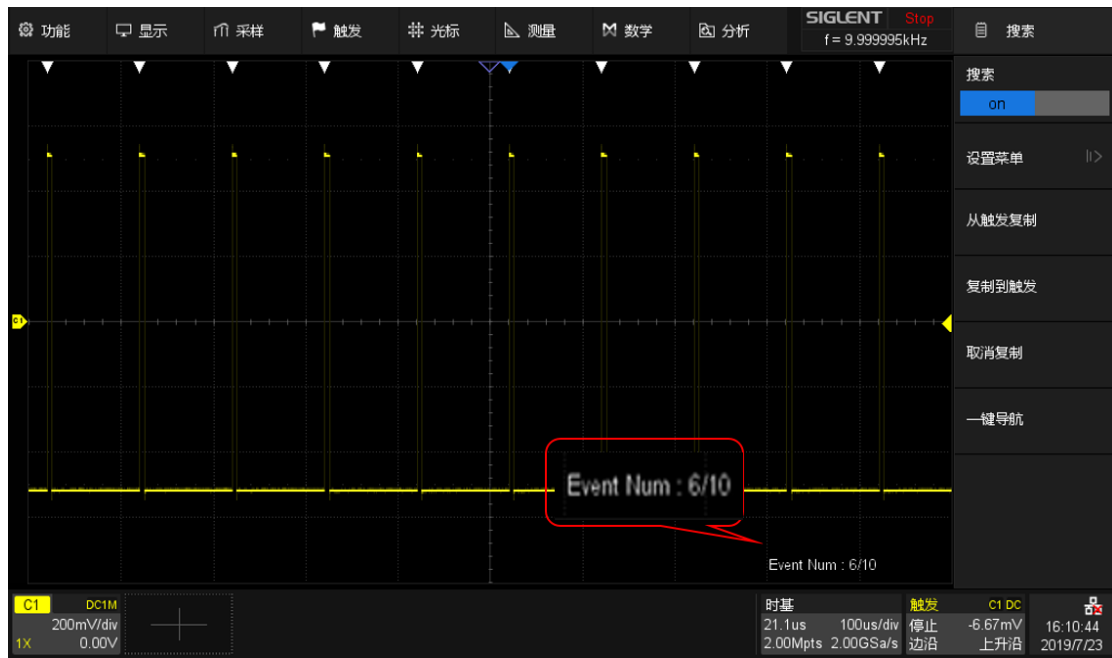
功能 显示 采样 触发 光标 测量 数学 分析 SIGLENT Stop f = 9.999995kHz 搜索

搜索
on
设置菜单
从触发复制
复制到触发
取消复制
一键导航

C1

Event Num : 6/10

Event Num : 6/10

C1 DC1M 200mV/div 1X 0.00V

时基 21.1us 100us/div 2.00Mpts 2.00GSa/s

触发 停止 边沿 C1 DC -6.67mV 上升沿

16:10:44 2019/7/23